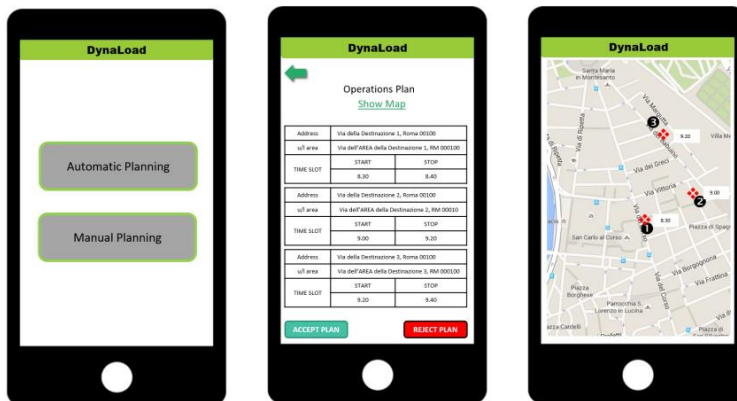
DynaLoad

Automatic Planning

Manual Planning

DynaLoad

Operations Plan
Show Map

| Address | Via della Destinazione 1, Roma 00100 | |
|---|---|---|
| u/l area | Via dell'AREA della Destinazione 1, RM 000100 | |
| TIME SLOT | START | STOP |
| | 8.30 | 8.40 |

| Address | Via della Destinazione 2, Roma 00100 | |
|---|---|---|
| u/l area | Via dell'AREA della Destinazione 2, RM 00010 | |
| TIME SLOT | START | STOP |
| | 9.00 | 9.20 |

| Address | Via della Destinazione 3, Roma 00100 | |
|---|---|---|
| u/l area | Via dell'AREA della Destinazione 3, RM 000100 | |
| TIME SLOT | START | STOP |
| | 9.20 | 9.40 |

ACCEPT PLAN
REJECT PLAN

DynaLoad

Santa Maria in Montesanto
Via di Ripetta
Via Margutta
Via del Babuino
Via dei Greci
Via Vittoria
San Carlo al Corso
Via del Corso
Via Borgognona
Via Frattina
Piazza Borghese
Parrocchia S. Lorenzo in Lucina
Piazza di Spagna
Via M
9.20
9.00
8.30
3
2
1